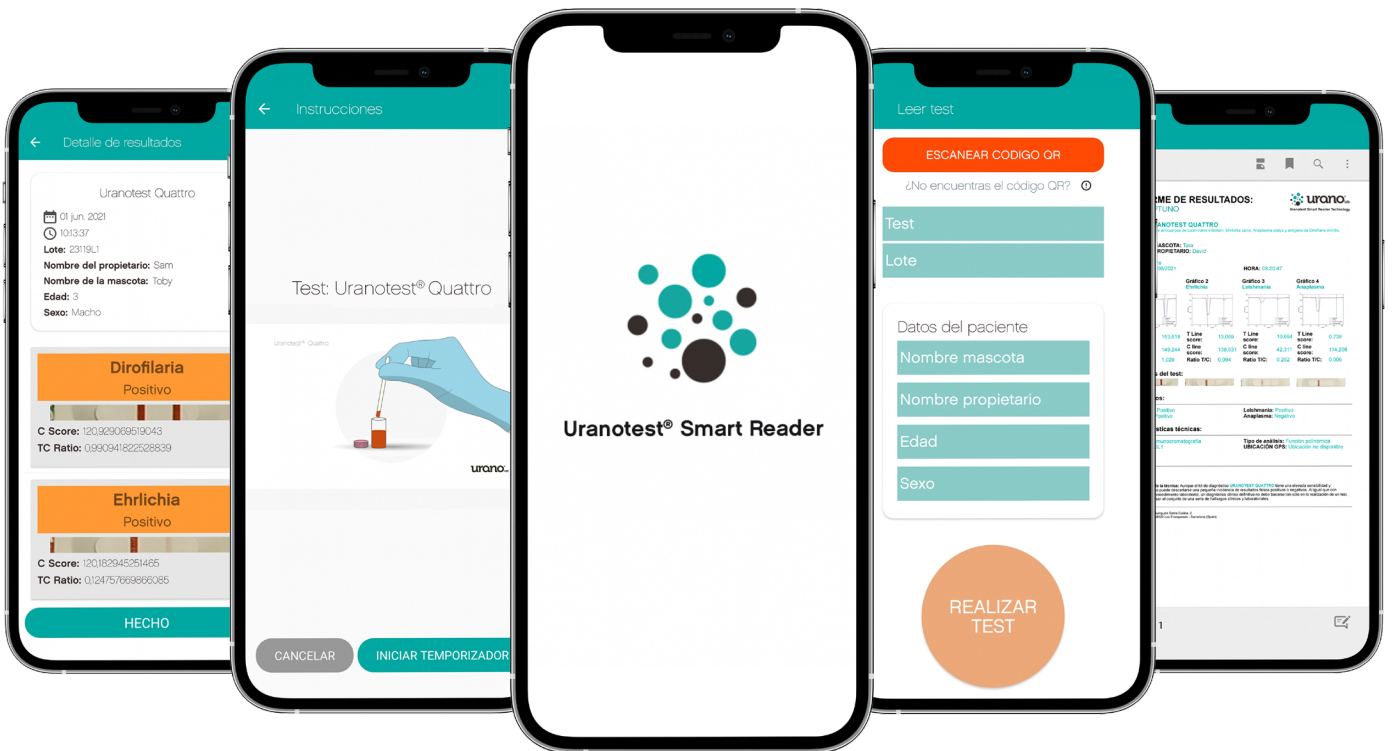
Detalle de resultados

Uranotest Quattro
01 jun. 2021
10:13:37
Lote: 23119L1
Nombre del propietario: Sam
Nombre de la mascota: Toby
Edad: 3
Sexo: Macho

Dirofilaria
Positivo
C Score: 120,929069519043
TC Ratio: 0,990941822528839

Ehrlichia
Positivo
C Score: 120,182945251465
TC Ratio: 0,124757669866085

HECHO

Instrucciones

Test: Uranotest® Quattro

Uranotest® Quattro

urano

CANCELAR
INICIAR TEMPORIZADOR

Uranotest® Smart Reader

Leer test

ESCANEAR CODIGO QR
¿No encuentras el código QR?
Test
Lote

Datos del paciente
Nombre mascota
Nombre propietario
Edad
Sexo

REALIZAR TEST

RME DE RESULTADOS:
TUNO
urano
Standard Smart Reader Technology
URANOTEST QUATTRO
MASCOTA: Toto
PROPIETARIO: David
HORA: 08:20:47
Gráfico 2 Ehrlichia
Gráfico 3 Leishmania
Gráfico 4 Anaplasma
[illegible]
1